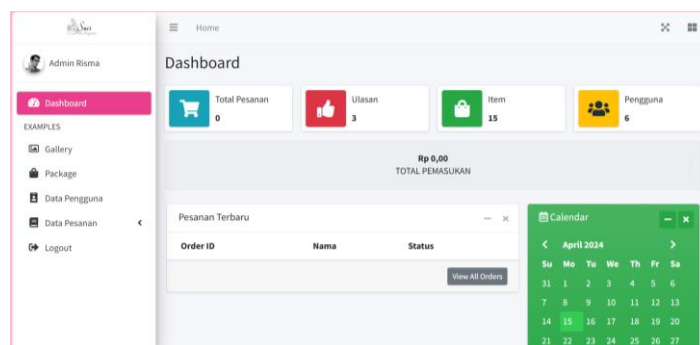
Admin Risma

Dashboard

EXAMPLES

Gallery

Package

Data Pengguna

Data Pesanan

Logout

Home

Dashboard

Total Pesanan
0

Ulasan
3

Item
15

Pengguna
6

Rp 0,00
TOTAL PEMASUKAN

Pesanan Terbaru

| Order ID | Nama | Status |
|---|---|---|

View All Orders

Calendar

April 2024

| Su | Mo | Tu | We | Th | Fr | Sa |
|---|---|---|---|---|---|---|
| 31 | 1 | 2 | 3 | 4 | 5 | 6 |
| 7 | 8 | 9 | 10 | 11 | 12 | 13 |
| 14 | 15 | 16 | 17 | 18 | 19 | 20 |
| 21 | 22 | 23 | 24 | 25 | 26 | 27 |